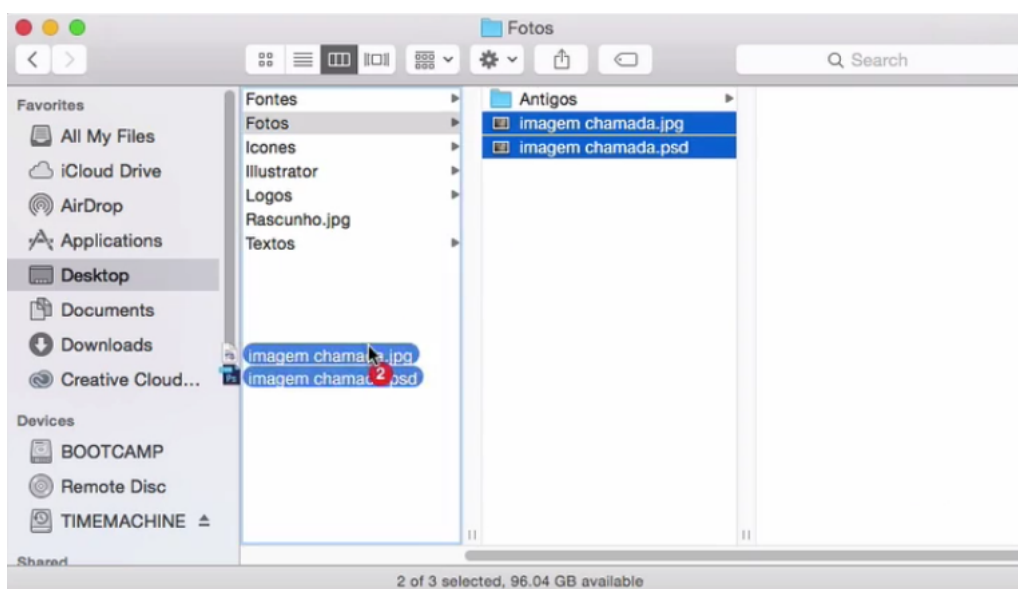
Fotos

Search

Favorites
All My Files
iCloud Drive
AirDrop
Applications
Desktop
Documents
Downloads
Creative Cloud...

Devices
BOOTCAMP
Remote Disc
TIMEMACHINE

Shared

Fontes
Fotos
Icones
Illustrator
Logos
Rascunho.jpg
Textos

imagem chama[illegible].jpg
imagem chamad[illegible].psd
2

Antigos
imagem chamada.jpg
imagem chamada.psd

2 of 3 selected, 96.04 GB available